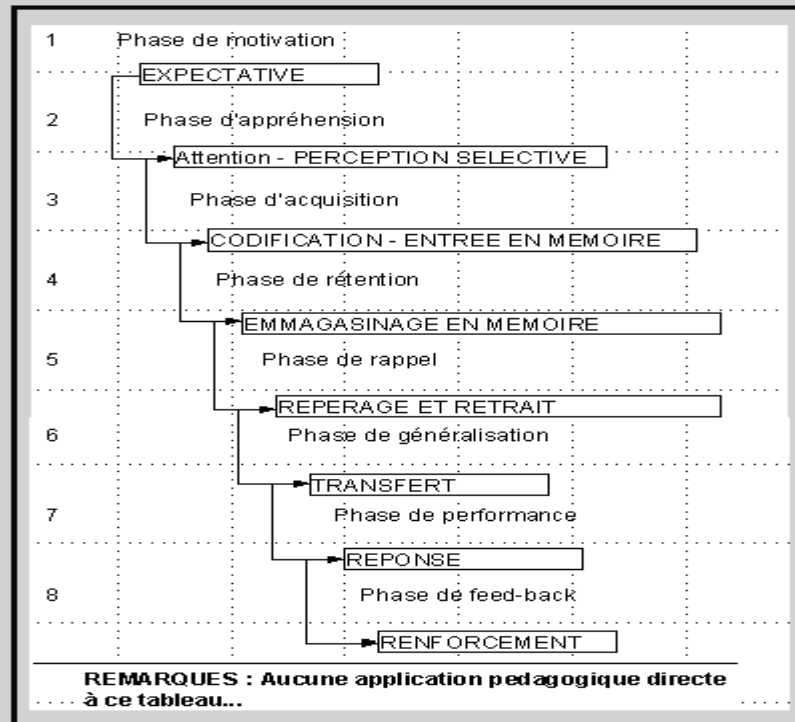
1 Phase de motivation

EXPECTATIVE

2 Phase d'appréhension

Attention - PERCEPTION SELECTIVE

3 Phase d'acquisition

CODIFICATION - ENTREE EN MEMOIRE

4 Phase de rétention

EMMAGASINAGE EN MEMOIRE

5 Phase de rappel

REPERAGE ET RETRAIT

6 Phase de généralisation

TRANSFERT

7 Phase de performance

REPONSE

8 Phase de feed-back

RENFORCEMENT

REMARQUES : Aucune application pedagogique directe à ce tableau...